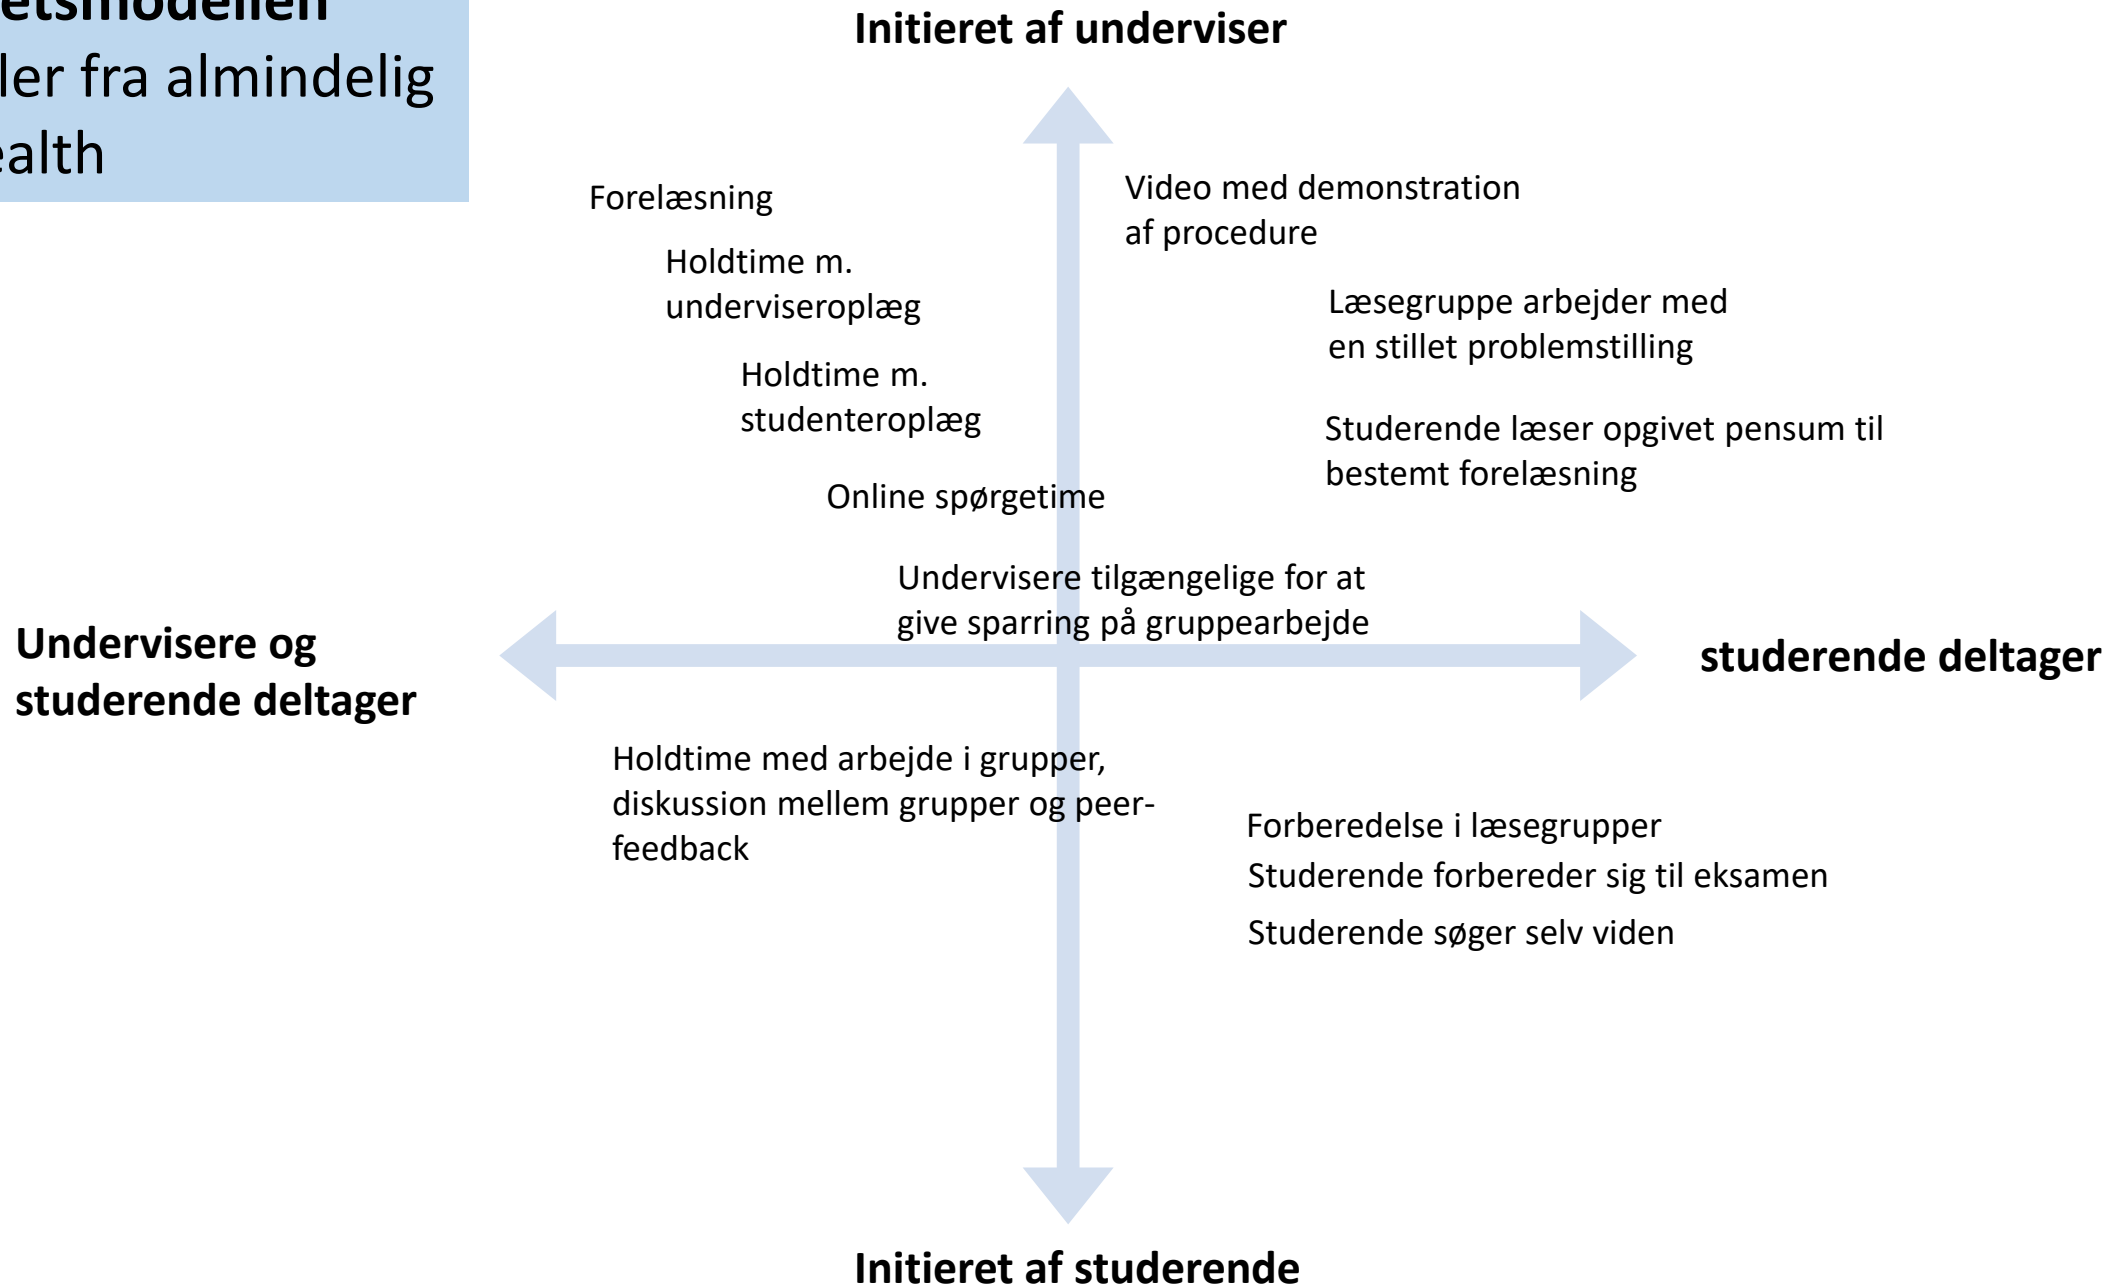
etsmodellen
ler fra almindelig
alth

Initieret af underviser

Forelæsning

Holdtime m. underviseroplæg

Holdtime m. studenteroplæg

Online spørgetime

Video med demonstration af procedure

Læsegruppe arbejder med en stillet problemstilling

Studerende læser opgivet pensum til bestemt forelæsning

Undervisere tilgængelige for at give sparring på gruppearbejde

Undervisere og studerende deltager

studerende deltager

Holdtime med arbejde i grupper, diskussion mellem grupper og peer-feedback

Forberedelse i læsegrupper

Studerende forbereder sig til eksamen

Studerende søger selv viden

Initieret af studerende